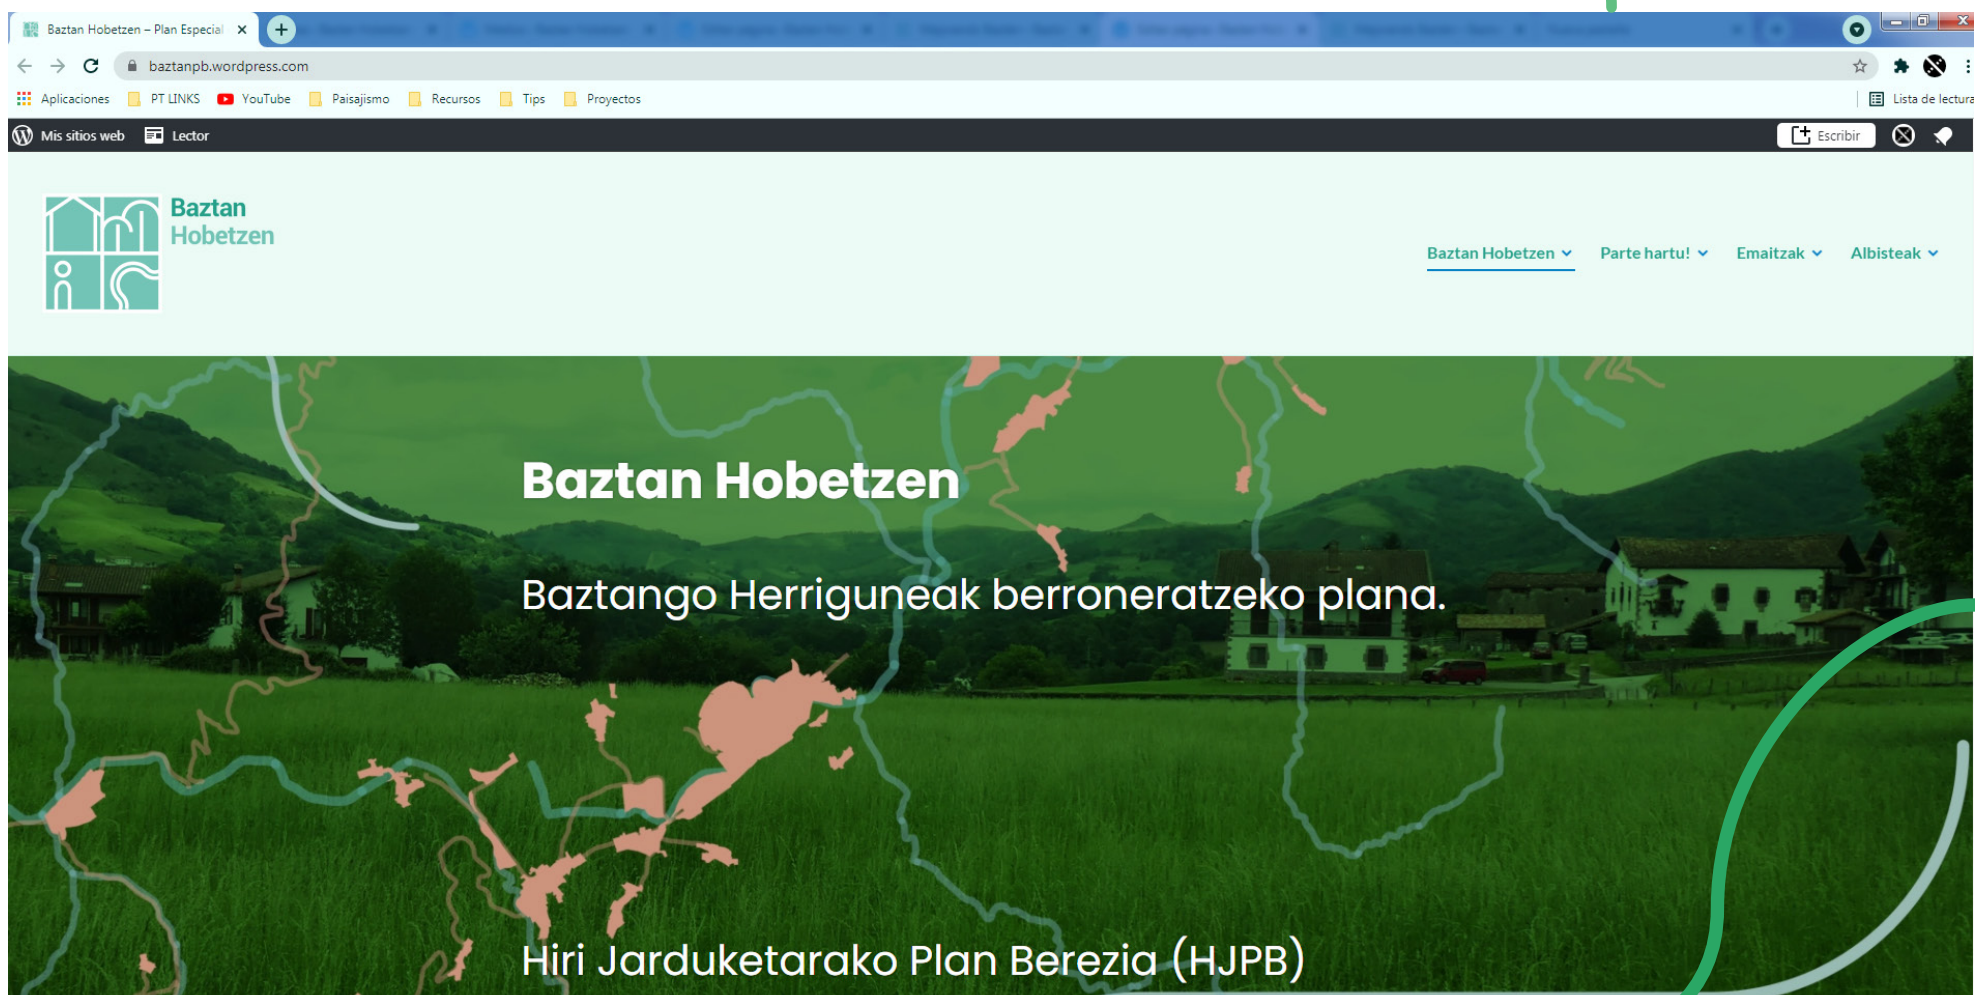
Baztan Hobetzen – Plan Especial ×

baztanpb.wordpress.com

Aplicaciones PT LINKS YouTube Paisajismo Recursos Tips Proyectos Lista de lectura

Mis sitios web Lector Escribir

Baztan Hobetzen

Baztan Hobetzen Parte hartu! Emaitzak Albisteak

Baztan Hobetzen

Baztango Herriguneak berroneratzeko plana.

Hiri Jarduketarako Plan Berezia (HJPB)